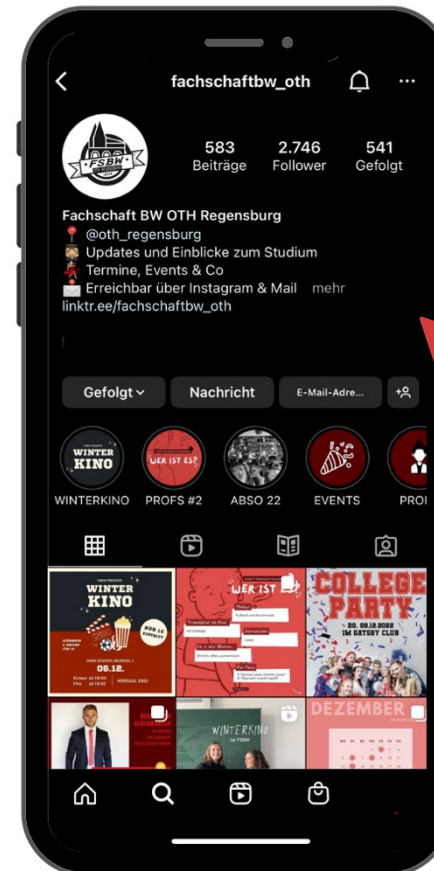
fachschaftbw_oth

FSBW

583
Beiträge

2.746
Follower

541
Gefolgt

Fachschaft BW OTH Regensburg
📍 @oth_regensburg
Updates und Einblicke zum Studium
Termine, Events & Co
Erreichbar über Instagram & Mail mehr
linktr.ee/fachschaftbw_oth

Gefolgt
Nachricht
E-Mail-Adre...

WINTER KINO
WER IST ES?

WINTERKINO
PROFS #2
ABSO 22
EVENTS
PROI

WINTER KINO
NUR 1€ EINTRITT
08.12.

WER IST

COLLEGE PARTY
DO, 08.12.2022
IM GATSBY CLUB

WINTERKINO

DEZEMBER